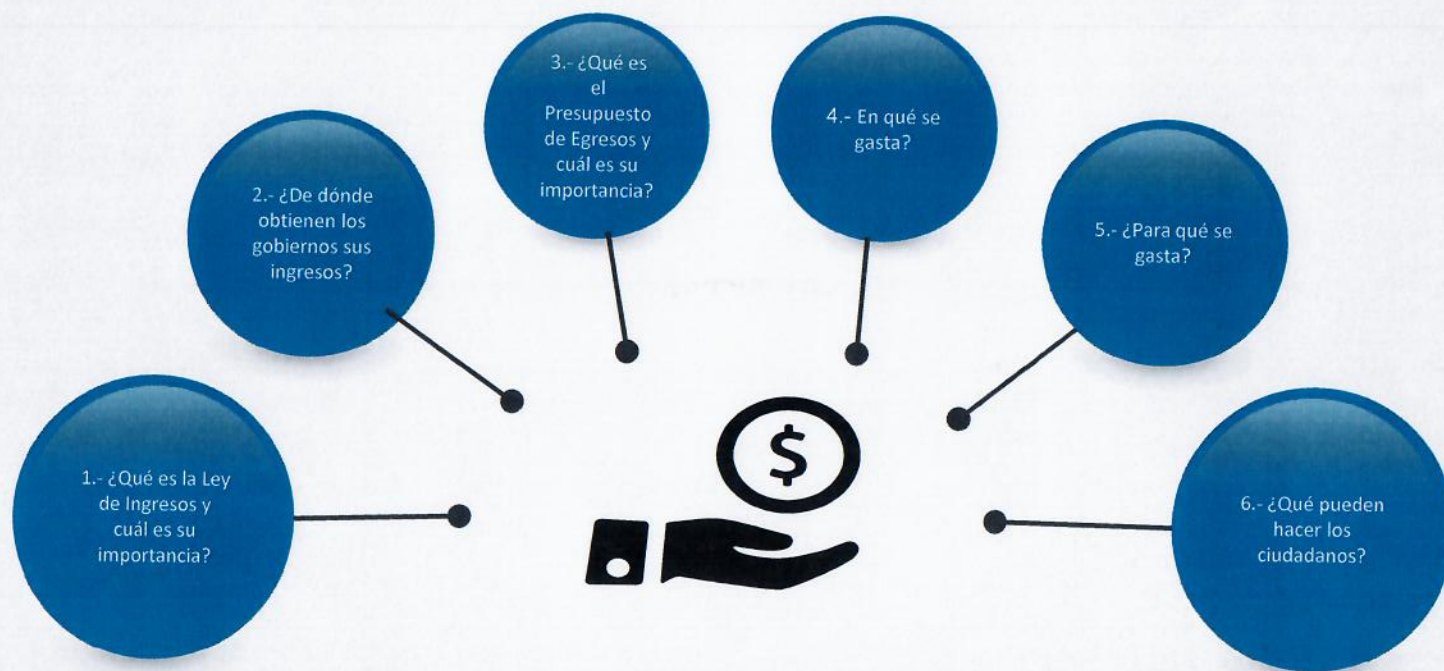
1.- ¿Qué es la Ley de Ingresos y cuál es su importancia?

2.- ¿De dónde obtienen los gobiernos sus ingresos?

3.- ¿Qué es el Presupuesto de Egresos y cuál es su importancia?

4.- En qué se gasta?

5.- ¿Para qué se gasta?

6.- ¿Qué pueden hacer los ciudadanos?

$